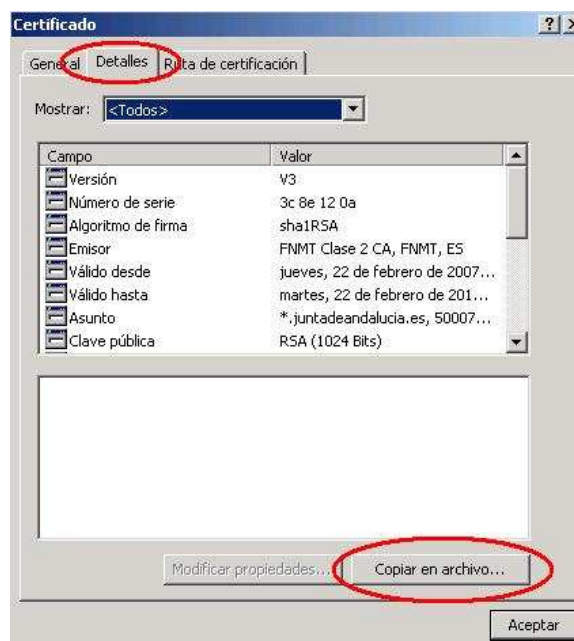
Certificado

? X

General | Detalles | Ruta de certificación

Mostrar: <Todos>

| Campo | Valor |
|---|---|
| Versión | V3 |
| Número de serie | 3c 8e 12 0a |
| Algoritmo de firma | sha1RSA |
| Emisor | FNMT Clase 2 CA, FNMT, ES |
| Válido desde | jueves, 22 de febrero de 2007... |
| Válido hasta | martes, 22 de febrero de 201... |
| Asunto | *.juntadeandalucia.es, 50007... |
| Clave pública | RSA (1024 Bits) |

Modificar propiedades... | Copiar en archivo...

Aceptar